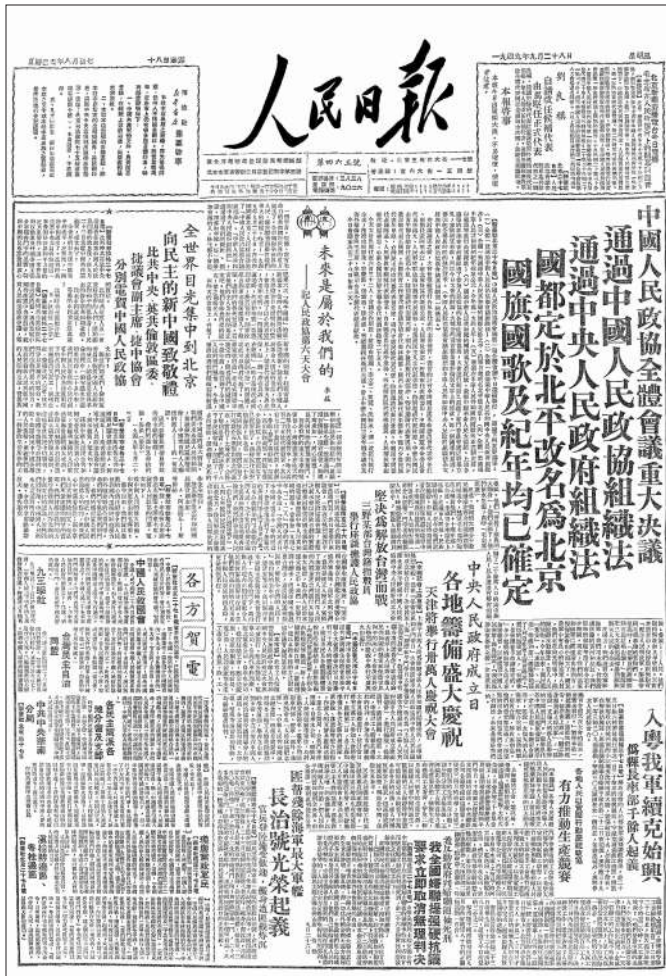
人民日報

一九四九年九月二十八日

中國人民政協全體會議重大決議
通過中國人民政協組織法
通過中央人民政府組織法
國都定於北平改名為北京
國旗國歌及紀年均已確定

全世界目光集中到北京
向民主的新中國致敬禮

未來是屬於我們的

中央人民政府成立日
各地籌備盛大慶祝

各方賀電

長治號光榮起義

入粵我軍續克始興

有力推動生產競賽

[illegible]